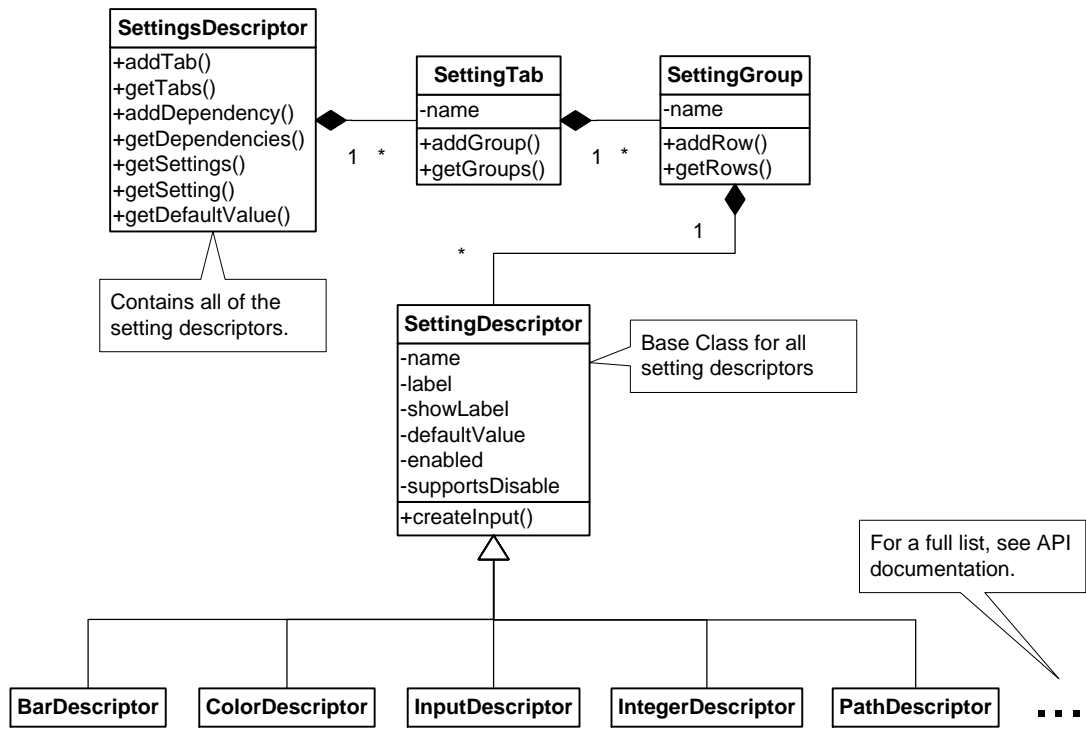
SettingsDescriptor
+addTab()
+getTabs()
+addDependency()
+getDependencies()
+getSettings()
+getSetting()
+getDefaultValue()

1 *

SettingTab
-name
+addGroup()
+getGroups()

1 *

SettingGroup
-name
+addRow()
+getRows()

1

*

Contains all of the setting descriptors.

SettingDescriptor
-name
-label
-showLabel
-defaultValue
-enabled
-supportsDisable
+createInput()

Base Class for all setting descriptors

For a full list, see API documentation.

BarDescriptor

ColorDescriptor

InputDescriptor

IntegerDescriptor

PathDescriptor

...